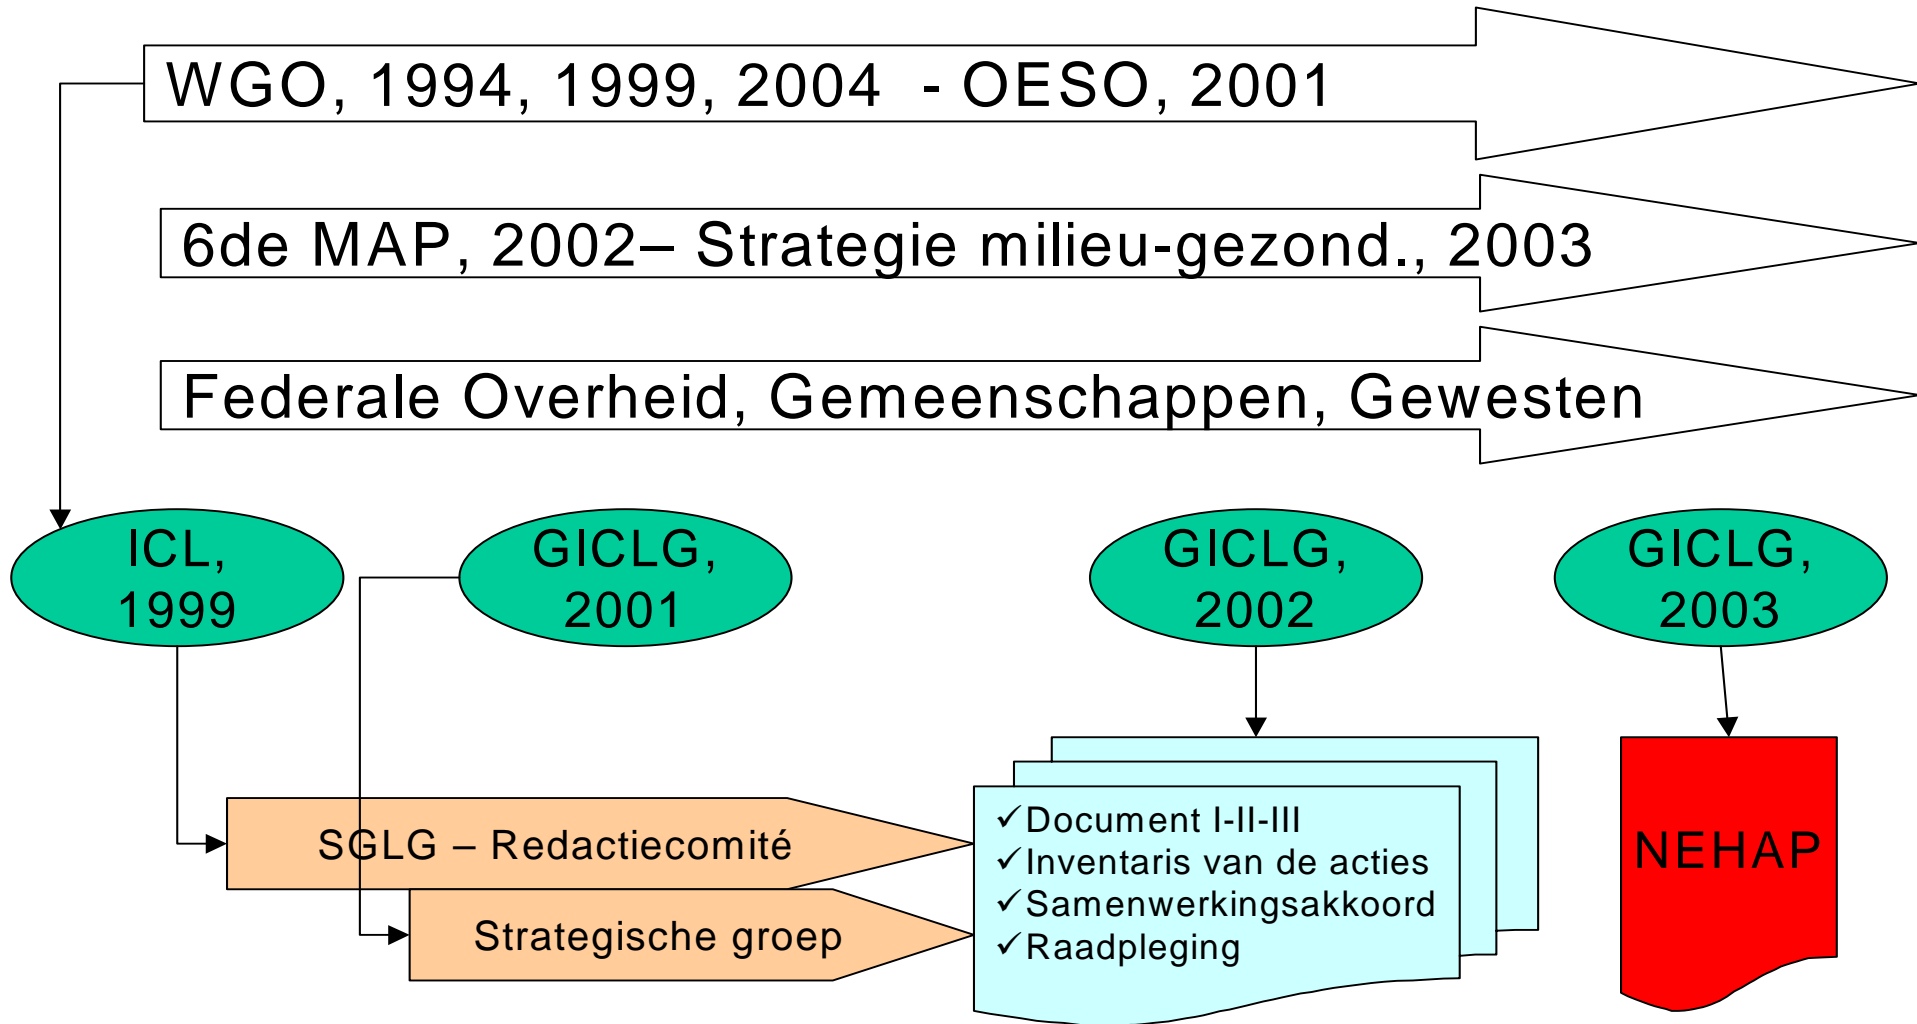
WGO, 1994, 1999, 2004 - OESO, 2001

6de MAP, 2002– Strategie milieu-gezond., 2003

Federale Overheid, Gemeenschappen, Gewesten

ICL, 1999

GICLG, 2001

GICLG, 2002

GICLG, 2003

SGLG – Redactiecomité

Strategische groep

✓Document I-II-III
✓Inventaris van de acties
✓Samenwerkingsakkoord
✓Raadpleging

NEHAP